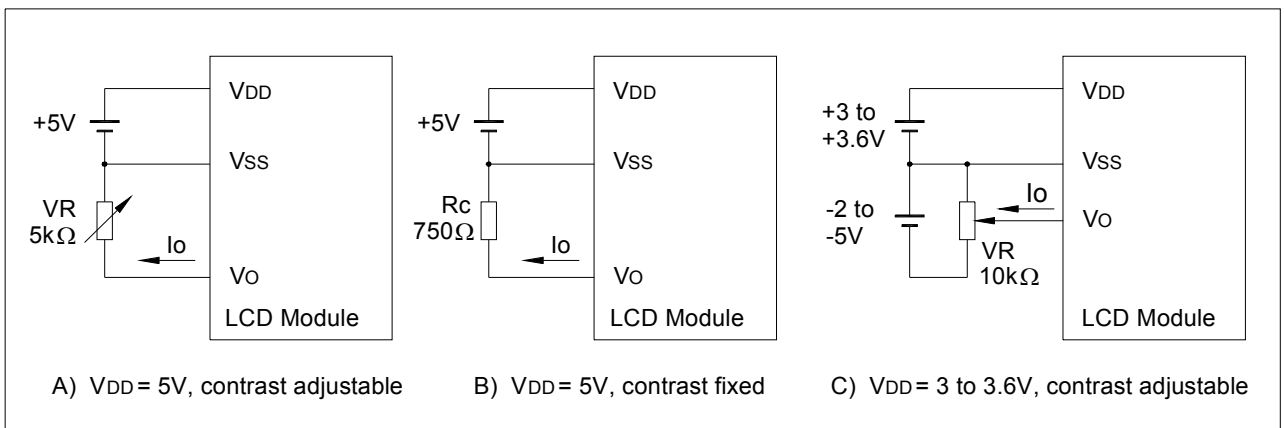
+5V
VR
5kΩ
Io
VDD
VSS
VO
LCD Module

+5V
Rc
750Ω
Io
VDD
VSS
VO
LCD Module

+3 to
+3.6V
-2 to
-5V
Io
VR
10kΩ
VDD
VSS
VO
LCD Module

A) VDD = 5V, contrast adjustable

B) VDD = 5V, contrast fixed

C) VDD = 3 to 3.6V, contrast adjustable